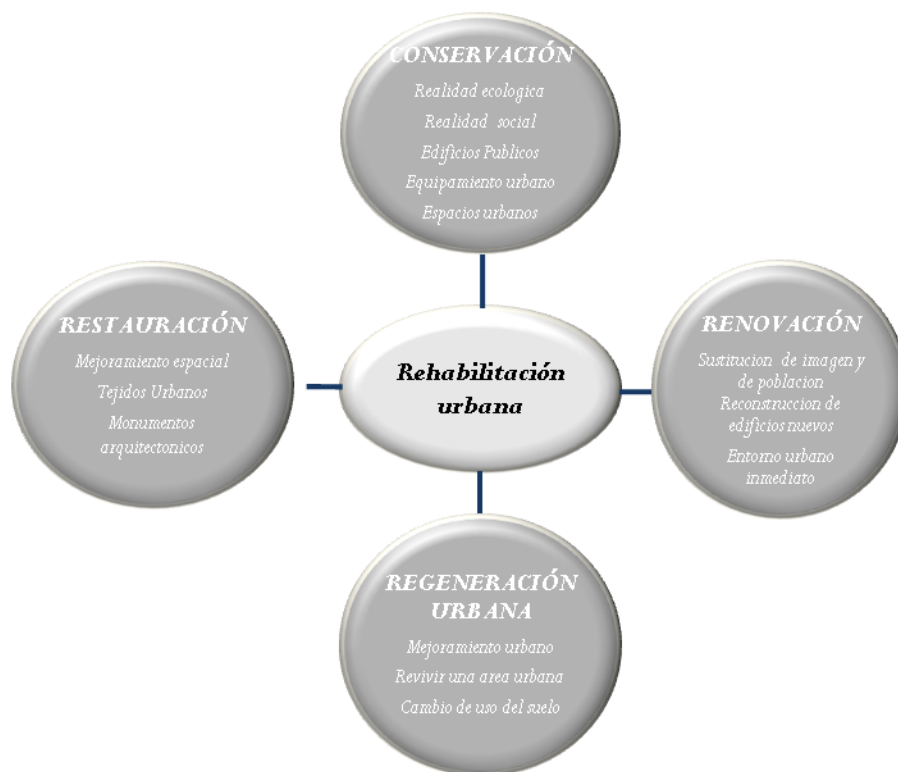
CONSERVACIÓN
Realidad ecologica
Realidad social
Edificios Publicos
Equipamiento urbano
Espacios urbanos

RESTAURACIÓN
Mejoramiento espacial
Tejidos Urbanos
Monumentos arquitectonicos

Rehabilitación urbana

RENOVACIÓN
Sustitucion de imagen y de poblacion
Reconstruccion de edificios nuevos
Entorno urbano inmediato

REGENERACIÓN URBANA
Mejoramiento urbano
Revivir una area urbana
Cambio de uso del suelo